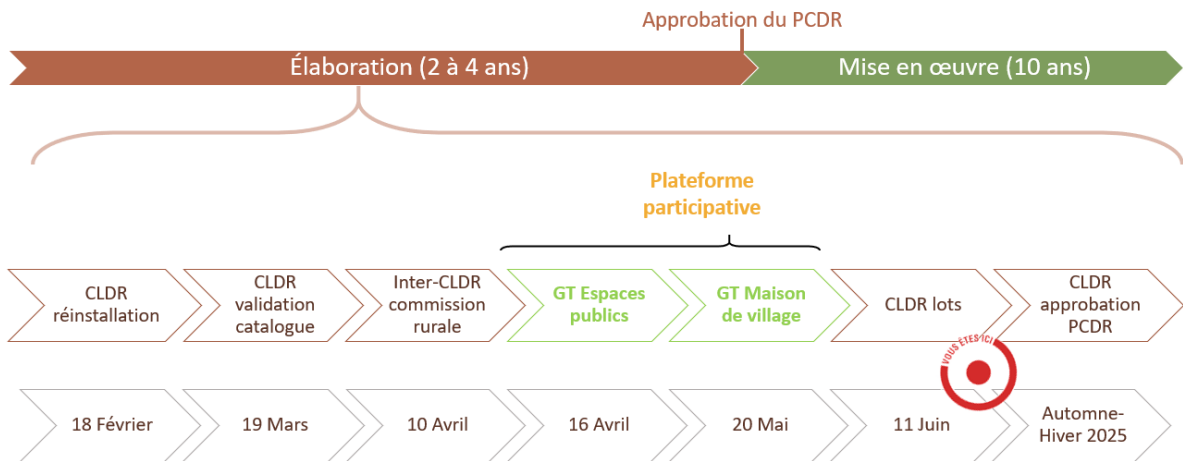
Approbation du PCDR

Élaboration (2 à 4 ans)

Mise en œuvre (10 ans)

Plateforme participative

CLDR réinstallation

CLDR validation catalogue

Inter-CLDR commission rurale

GT Espaces publics

GT Maison de village

CLDR lots

CLDR approbation PCDR

VOUS ÊTES ICI

18 Février

19 Mars

10 Avril

16 Avril

20 Mai

11 Juin

Automne-Hiver 2025